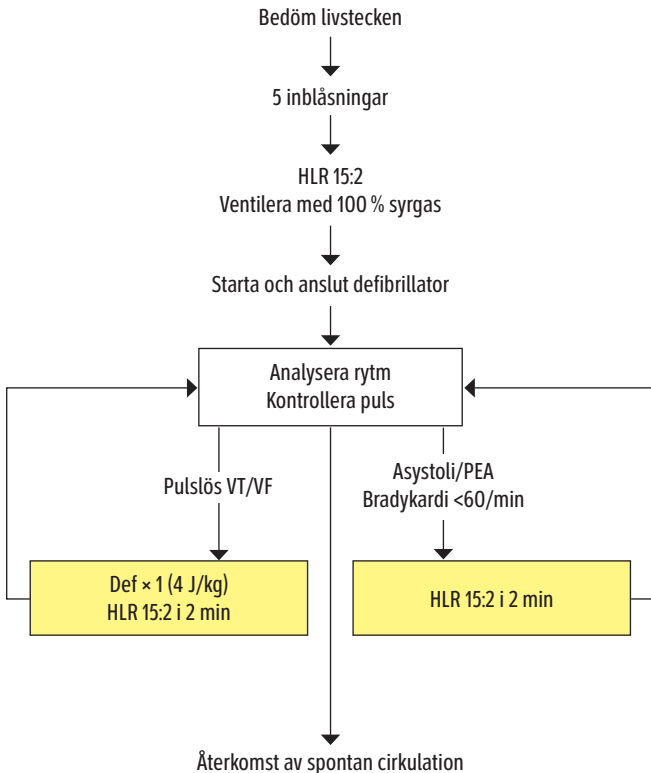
Bedöm livstecken

5 inblåsningar

HLR 15:2
Ventilera med 100 % syrgas

Starta och anslut defibrillator

Analysera rytm
Kontrollera puls

Pulslös VT/VF

Asystoli/PEA
Bradykardi <60/min

Def × 1 (4 J/kg)
HLR 15:2 i 2 min

HLR 15:2 i 2 min

Återkomst av spontan cirkulation